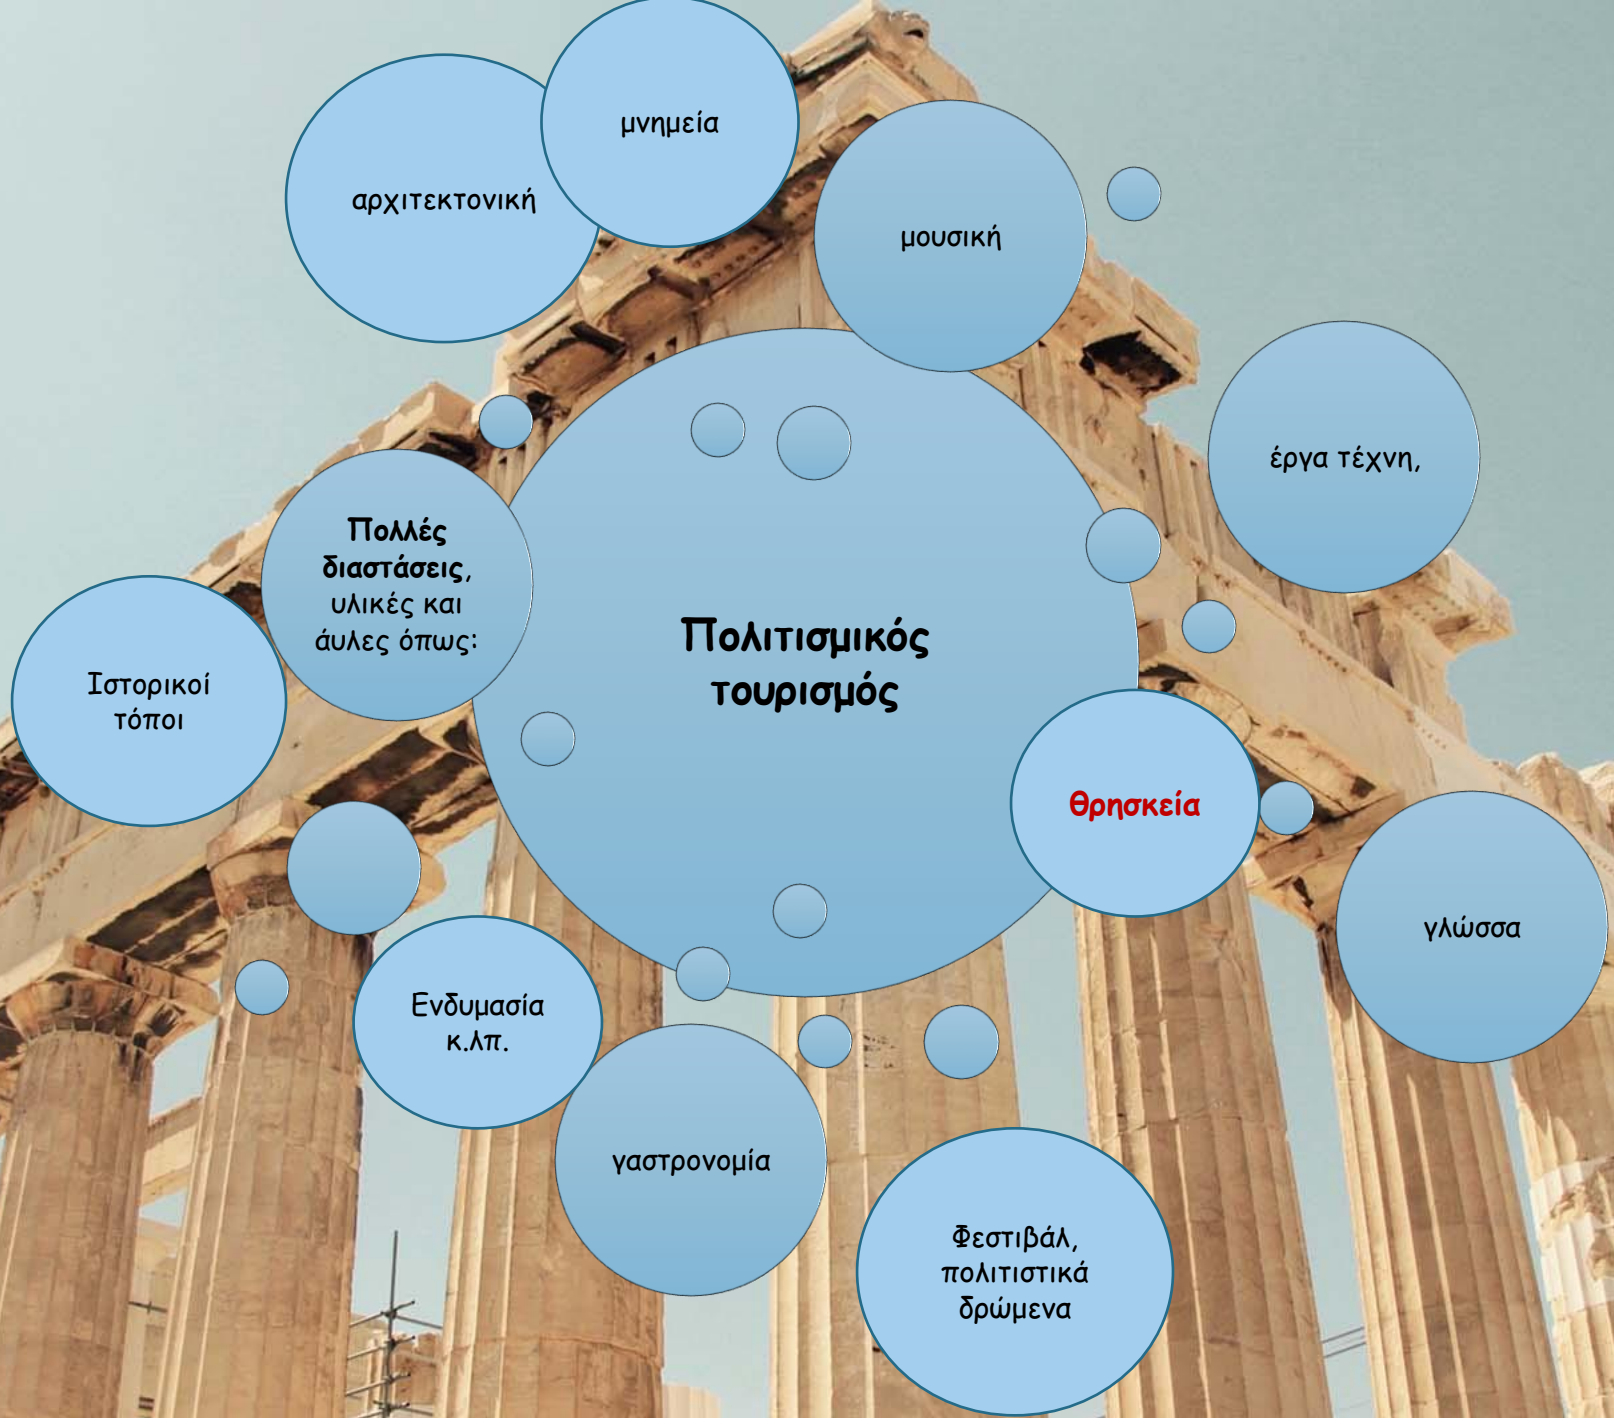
μνημεία

αρχιτεκτονική

μουσική

έργα τέχνη,

Πολλές διαστάσεις, υλικές και άυλες όπως:

Πολιτισμικός τουρισμός

Ιστορικοί τόποι

Θρησκεία

γλώσσα

Ενδυμασία κ.λπ.

γαστρονομία

Φεστιβάλ, πολιτιστικά δρώμενα